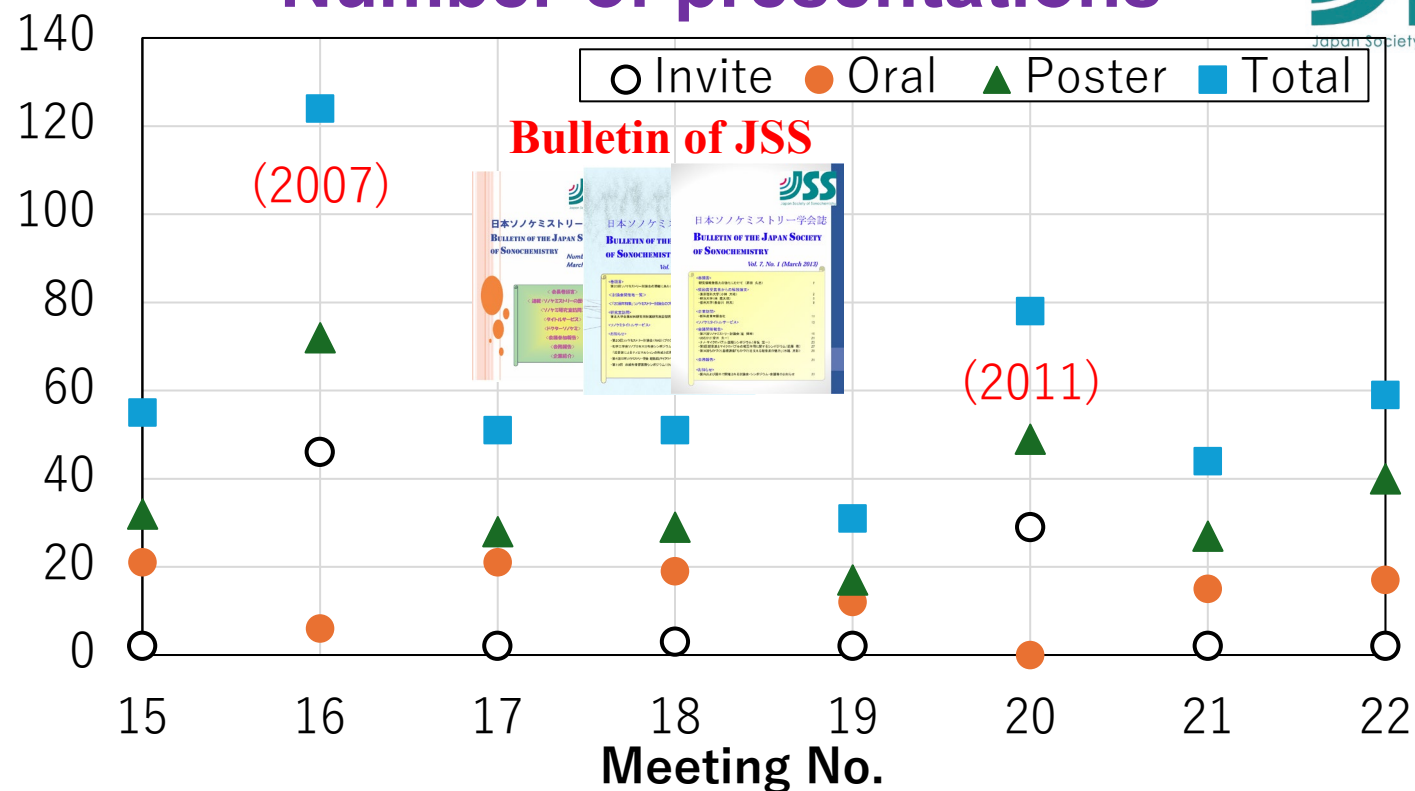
Number of presentations

Japan Society

140
120
100
80
60
40
20
0

Invite Oral Poster Total

Bulletin of JSS

(2007)

(2011)

日本ソノケミストリー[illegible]
BULLETIN OF THE JAPAN SO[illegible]
OF SONOCHEMISTRY

日本ソノケミ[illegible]
BULLETIN OF THE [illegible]
OF SONOCHEMIST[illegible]

JSS
日本ソノケミストリー学会誌
BULLETIN OF THE JAPAN SOCIETY OF SONOCHEMISTRY
Vol. 7, No. 1 (March 2013)

15 16 17 18 19 20 21 22

Meeting No.